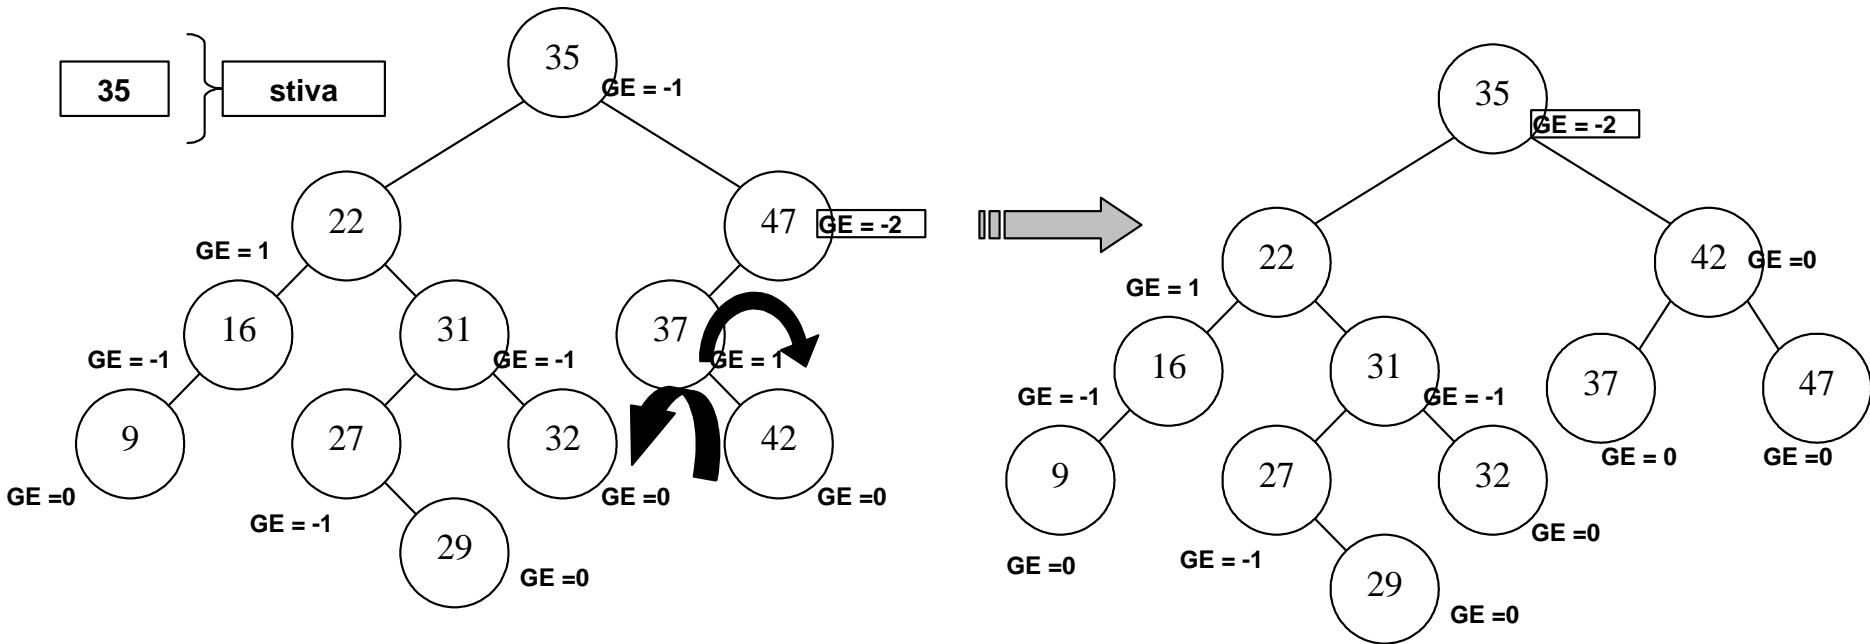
35

stiva

35
GE = -1

22
GE = 1

47
GE = -2

16
GE = -1

31
GE = -1

37
GE = 1

9
GE =0

27
GE = -1

32
GE =0

42
GE =0

29
GE =0

35
GE = -2

22
GE = 1

42
GE =0

16
GE = -1

31
GE = -1

37
GE = 0

47
GE =0

9
GE =0

27
GE = -1

32
GE =0

29
GE =0